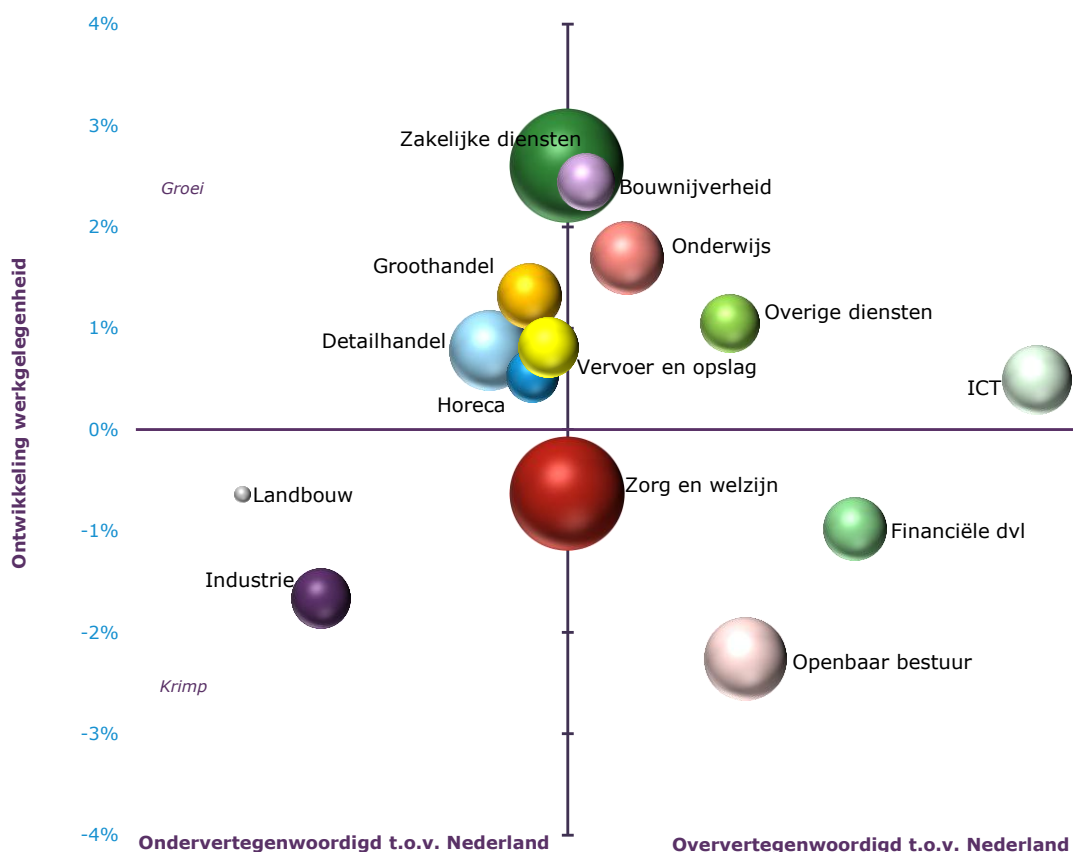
Ontwikkeling werkgelegenheid

4%
3%
2%
1%
0%
-1%
-2%
-3%
-4%

Groei
Krimp

Zakelijke diensten
Bouwnijverheid
Onderwijs
Groothandel
Overige diensten
Detailhandel
Vervoer en opslag
Horeca
ICT
Zorg en welzijn
Landbouw
Financiële dvl
Industrie
Openbaar bestuur

Ondervertegenwoordigd t.o.v. Nederland
Oververtegenwoordigd t.o.v. Nederland